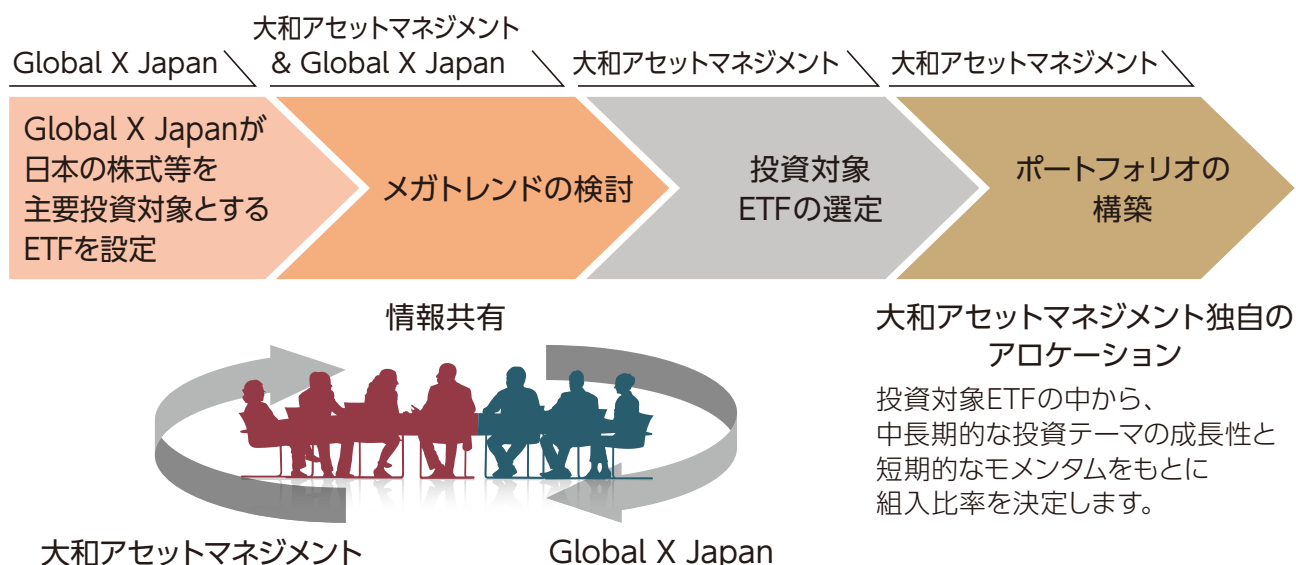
Global X Japan

大和アセットマネジメント
& Global X Japan

大和アセットマネジメント

大和アセットマネジメント

Global X Japanが日本の株式等を主要投資対象とするETFを設定

メガトレンドの検討

投資対象ETFの選定

ポートフォリオの構築

情報共有

大和アセットマネジメント

Global X Japan

大和アセットマネジメント独自のアロケーション

投資対象ETFの中から、中長期的な投資テーマの成長性と短期的なモメンタムをもとに組入比率を決定します。